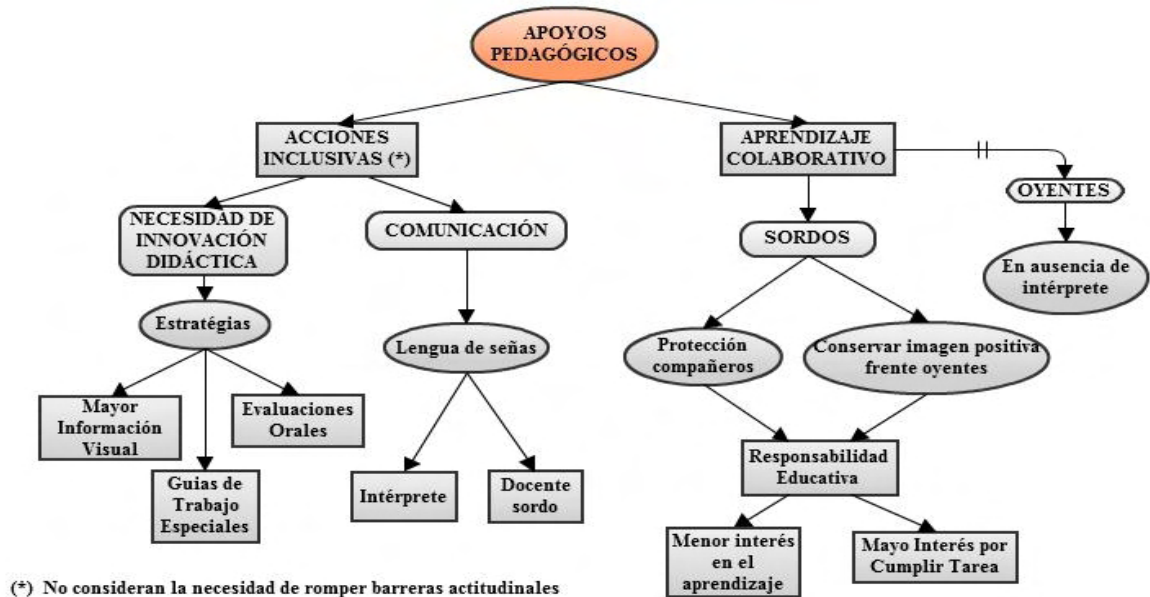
APOYOS PEDAGÓGICOS

ACCIONES INCLUSIVAS (*)

APRENDIZAJE COLABORATIVO

OYENTES

NECESIDAD DE INNOVACIÓN DIDÁCTICA

COMUNICACIÓN

SORDOS

En ausencia de intérprete

Estratégias

Lengua de señas

Protección compañeros

Conservar imagen positiva frente oyentes

Mayor Información Visual

Evaluaciones Orales

Guias de Trabajo Especiales

Intérprete

Docente sordo

Responsabilidad Educativa

Menor interés en el aprendizaje

Mayo Interés por Cumplir Tarea

(*) No consideran la necesidad de romper barreras actitudinales